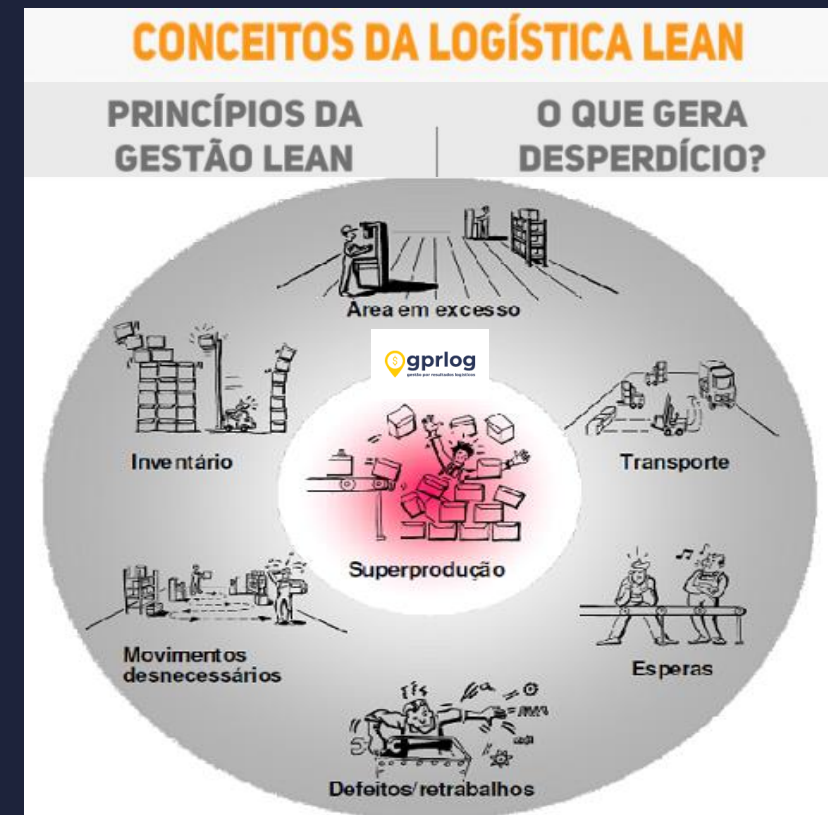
CONCEITOS DA LOGÍSTICA LEAN

PRINCÍPIOS DA GESTÃO LEAN

O QUE GERA DESPERDÍCIO?

Area em excesso

gprlog
gestão por resultados logísticos

Inventário

Transporte

Superprodução

Movimentos desnecessários

Esperas

Defeitos/retrabalhos